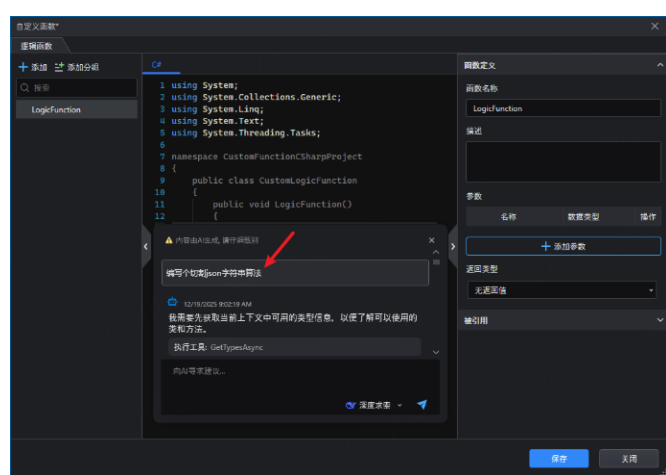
自定义函数*

逻辑函数

+ 添加 添加分组

搜索

LogicFunction

C#

1 using System;
2 using System.Collections.Generic;
3 using System.Linq;
4 using System.Text;
5 using System.Threading.Tasks;
6
7 namespace CustomFunctionCSharpProject
8 {
9 public class CustomLogicFunction
10 {
11 public void LogicFunction()
12 {

内容由AI生成，请仔细甄别

编写个切割json字符串算法

12/19/2025 9:02:19 AM

我需要先获取当前上下文中可用的类型信息，以便了解可以使用的类和方法。

执行工具: GetTypesAsync

向AI寻求建议...

深度求索

函数定义

函数名称

LogicFunction

描述

参数

| 名称 | 数据类型 | 操作 |
|---|---|---|

+ 添加参数

返回类型

无返回值

被引用

保存

关闭